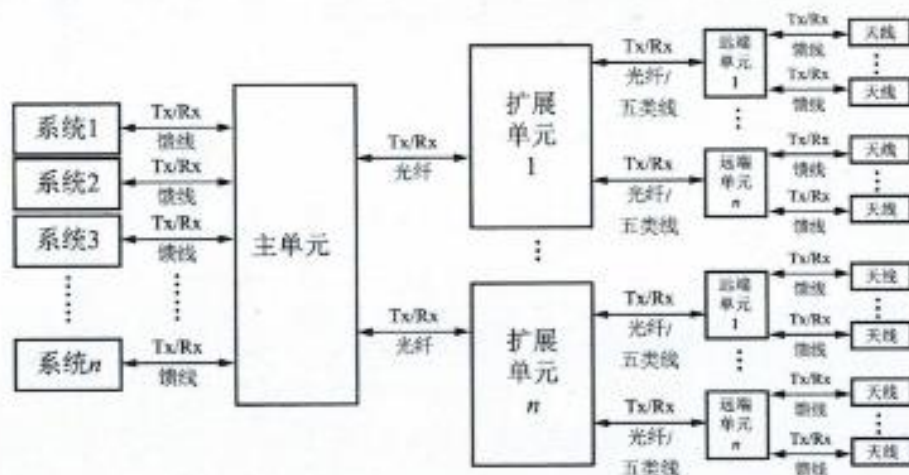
系统1
Tx/Rx
馈线
系统2
Tx/Rx
馈线
系统3
Tx/Rx
馈线
⋮
⋮
系统n
Tx/Rx
馈线

主单元

Tx/Rx
光纤

Tx/Rx
光纤

扩展单元1

⋮

扩展单元n

Tx/Rx
光纤/五类线

Tx/Rx
光纤/五类线

Tx/Rx
光纤/五类线

Tx/Rx
光纤/五类线

远端单元1
⋮
远端单元n

远端单元1
⋮
远端单元n

Tx/Rx
馈线
天线
⋮
Tx/Rx
馈线
天线

Tx/Rx
馈线
天线
⋮
Tx/Rx
馈线
天线

Tx/Rx
馈线
天线
⋮
Tx/Rx
馈线
天线

Tx/Rx
馈线
天线
⋮
Tx/Rx
馈线
天线